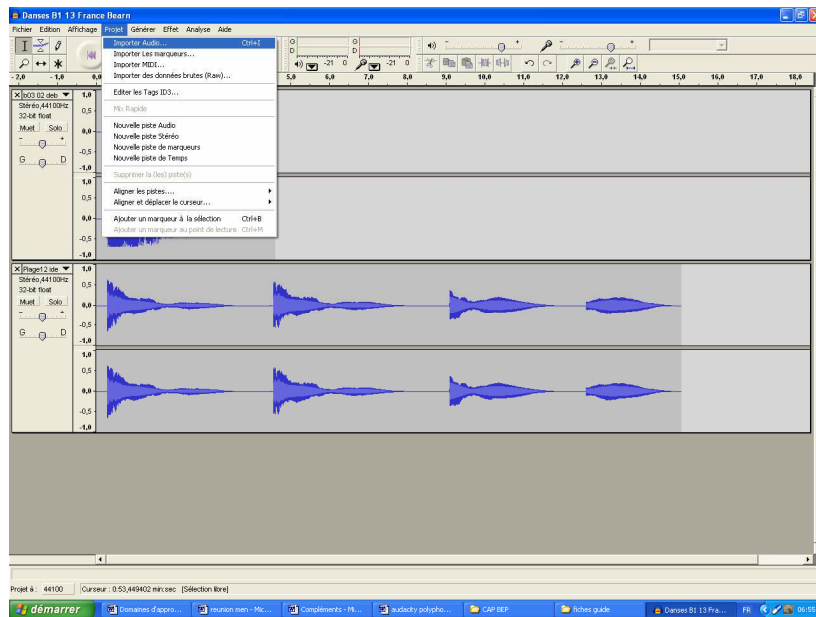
Danses B1 13 France Bearn

Fichier Edition Affichage Projet Générer Effet Analyse Aide

Importer Audio... Ctrl+I
Importer Les marqueurs...
Importer MIDI...
Importer des données brutes (Raw)...

Editer les Tags ID3...

Mix Rapide

Nouvelle piste Audio
Nouvelle piste Stéréo
Nouvelle piste de marqueurs
Nouvelle piste de Temps

Supprimer la (les) piste(s)

Aligner les pistes....
Aligner et déplacer le curseur...

Ajouter un marqueur à la sélection Ctrl+B
Ajouter un marqueur au point de lecture Ctrl+M

G D -21 0 -21 0

-2,0 -1,0 0,0 5,0 6,0 7,0 8,0 9,0 10,0 11,0 12,0 13,0 14,0 15,0 16,0 17,0 18,0

b03 02 deb
Stéréo,44100Hz
32-bit float
Muet Solo
G D

1,0 0,5 0,0 -0,5 -1,0
1,0 0,5 0,0 -0,5 -1,0

Plage12 ide
Stéréo,44100Hz
32-bit float
Muet Solo
G D

1,0 0,5 0,0 -0,5 -1,0
1,0 0,5 0,0 -0,5 -1,0

Projet à : 44100 Curseur : 0:53,449402 min:sec [Sélection libre]

démarrer Domaines d'appro... reunion men - Mic... Compléments - Mi... audacity polypho... CAP BEP fiches guide Danses B1 13 Fra... FR 06:55